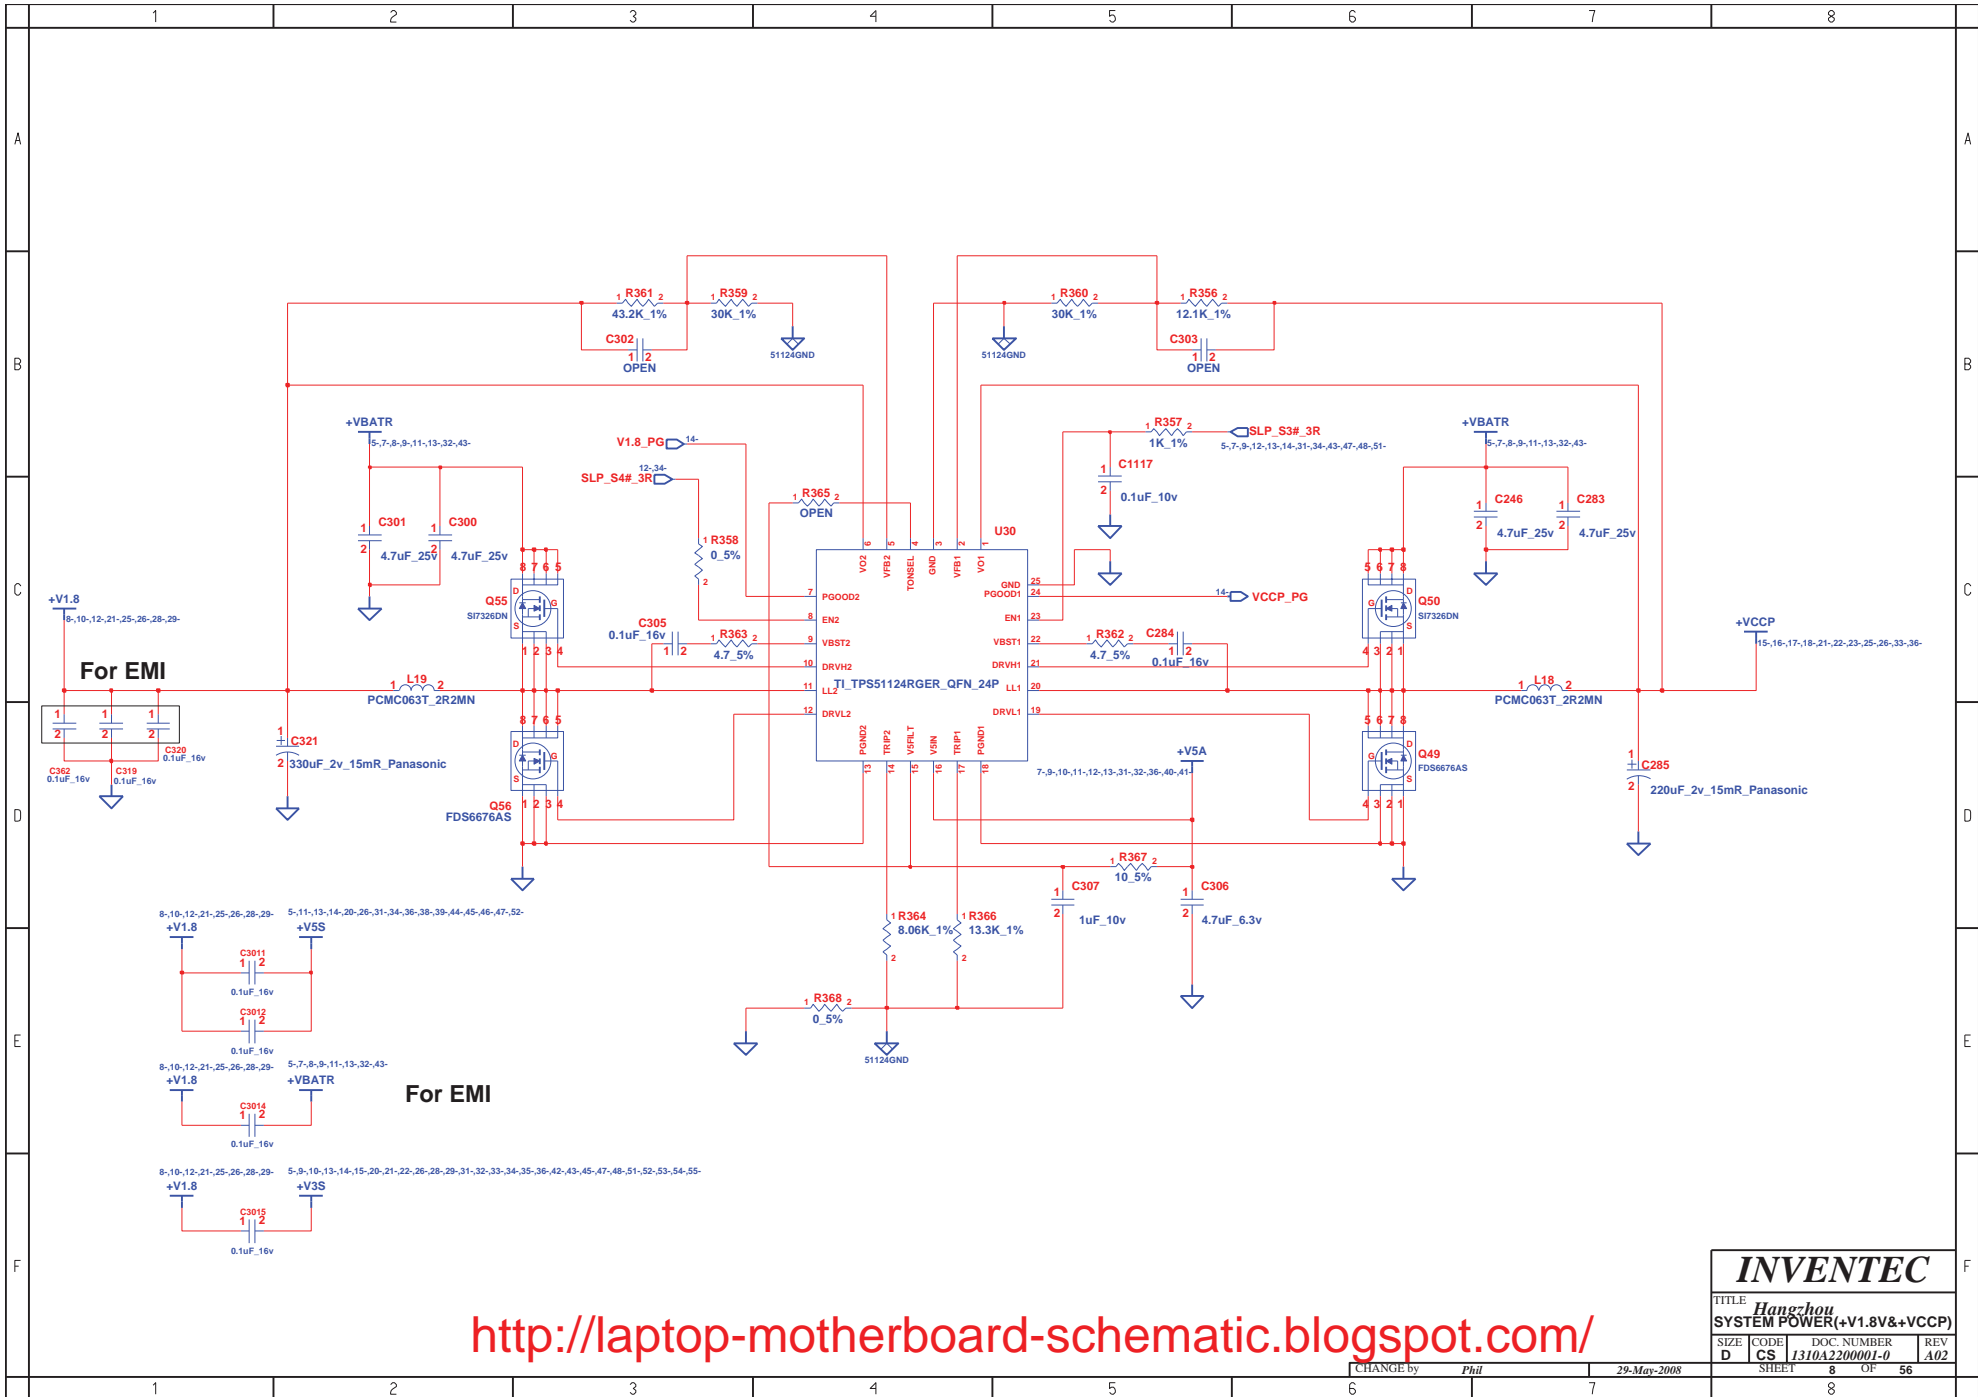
1 2 3 4 5 6 7 8

A B C D E F

R361 43.2K_1%
R359 30K_1%
C302 OPEN
51124GND
R360 30K_1%
R356 12.1K_1%
C303 OPEN
51124GND

+VBATR
5-,7-,8-,9-,11-,13-,32-,43-
C301 4.7uF_25v
C300 4.7uF_25v

V1.8_PG 14-
SLP_S4#_3R 12-,34-
R358 0_5%
R365 OPEN
U30

R357 1K_1%
SLP_S3#_3R
5-,7-,9-,12-,13-,14-,31-,34-,43-,47-,48-,51-
C1117 0.1uF_10v

+VBATR
5-,7-,8-,9-,11-,13-,32-,43-
C246 4.7uF_25v
C283 4.7uF_25v

+V1.8
8-,10-,12-,21-,25-,26-,28-,29-
Q55 SI7326DN
C305 0.1uF_16v
R363 4.7_5%

VO2 VFB2 TONSEL GND VFB1 VO1
PGOOD2 EN2 VBST2 DRVH2 LL2 DRVL2
GND PGOOD1 EN1 VBST1 DRVH1 LL1 DRVL1
TI_TPS51124RGER_QFN_24P
PGND2 TRIP2 V5FILT V5IN TRIP1 PGND1

14- VCCP_PG
Q50 SI7326DN
R362 4.7_5%
C284 0.1uF_16v

+VCCP
15-,16-,17-,18-,21-,22-,23-,25-,26-,33-,36-

For EMI
L19 PCMC063T_2R2MN
L18 PCMC063T_2R2MN

C362 0.1uF_16v
C319 0.1uF_16v
C320 0.1uF_16v
C321 330uF_2v_15mR_Panasonic
Q56 FDS6676AS
+V5A
7-,9-,10-,11-,12-,13-,31-,32-,36-,40-,41-
Q49 FDS6676AS
C285 220uF_2v_15mR_Panasonic

R367 10_5%
C307 1uF_10v
C306 4.7uF_6.3v
R364 8.06K_1%
R366 13.3K_1%
R368 0_5%
51124GND

8-,10-,12-,21-,25-,26-,28-,29-
+V1.8
5-,11-,13-,14-,20-,26-,31-,34-,36-,38-,39-,44-,45-,46-,47-,52-
+V5S
C3011 0.1uF_16v
C3012 0.1uF_16v

8-,10-,12-,21-,25-,26-,28-,29-
+V1.8
5-,7-,8-,9-,11-,13-,32-,43-
+VBATR
C3014 0.1uF_16v

For EMI

8-,10-,12-,21-,25-,26-,28-,29-
+V1.8
5-,9-,10-,13-,14-,15-,20-,21-,22-,26-,28-,29-,31-,32-,33-,34-,35-,36-,42-,43-,45-,47-,48-,51-,52-,53-,54-,55-
+V3S
C3015 0.1uF_16v

http://laptop-motherboard-schematic.blogspot.com/

INVENTEC
TITLE Hangzhou
SYSTEM POWER(+V1.8V&+VCCP)
SIZE D CODE CS DOC. NUMBER 1310A2200001-0 REV A02
CHANGE by Phil 29-May-2008 SHEET 8 OF 56